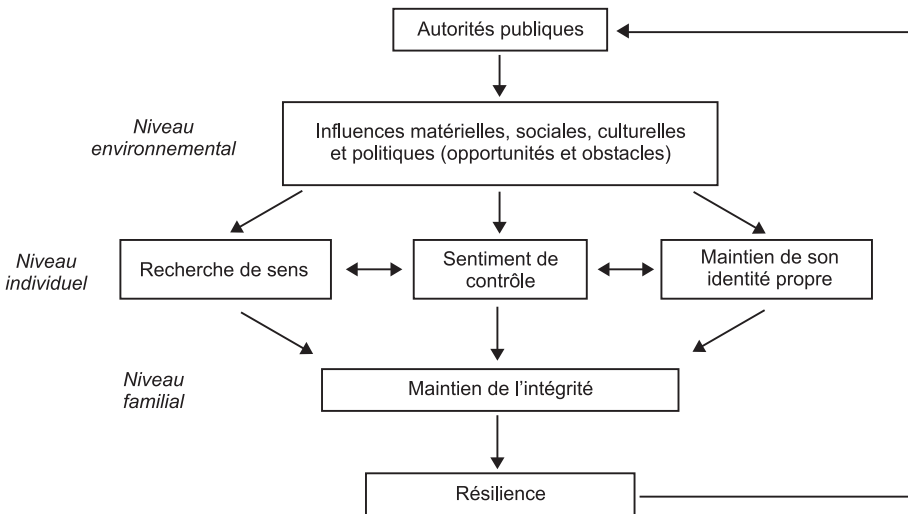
Autorités publiques

Niveau environnemental

Influences matérielles, sociales, culturelles et politiques (opportunités et obstacles)

Niveau individuel

Recherche de sens

Sentiment de contrôle

Maintien de son identité propre

Niveau familial

Maintien de l'intégrité

Résilience